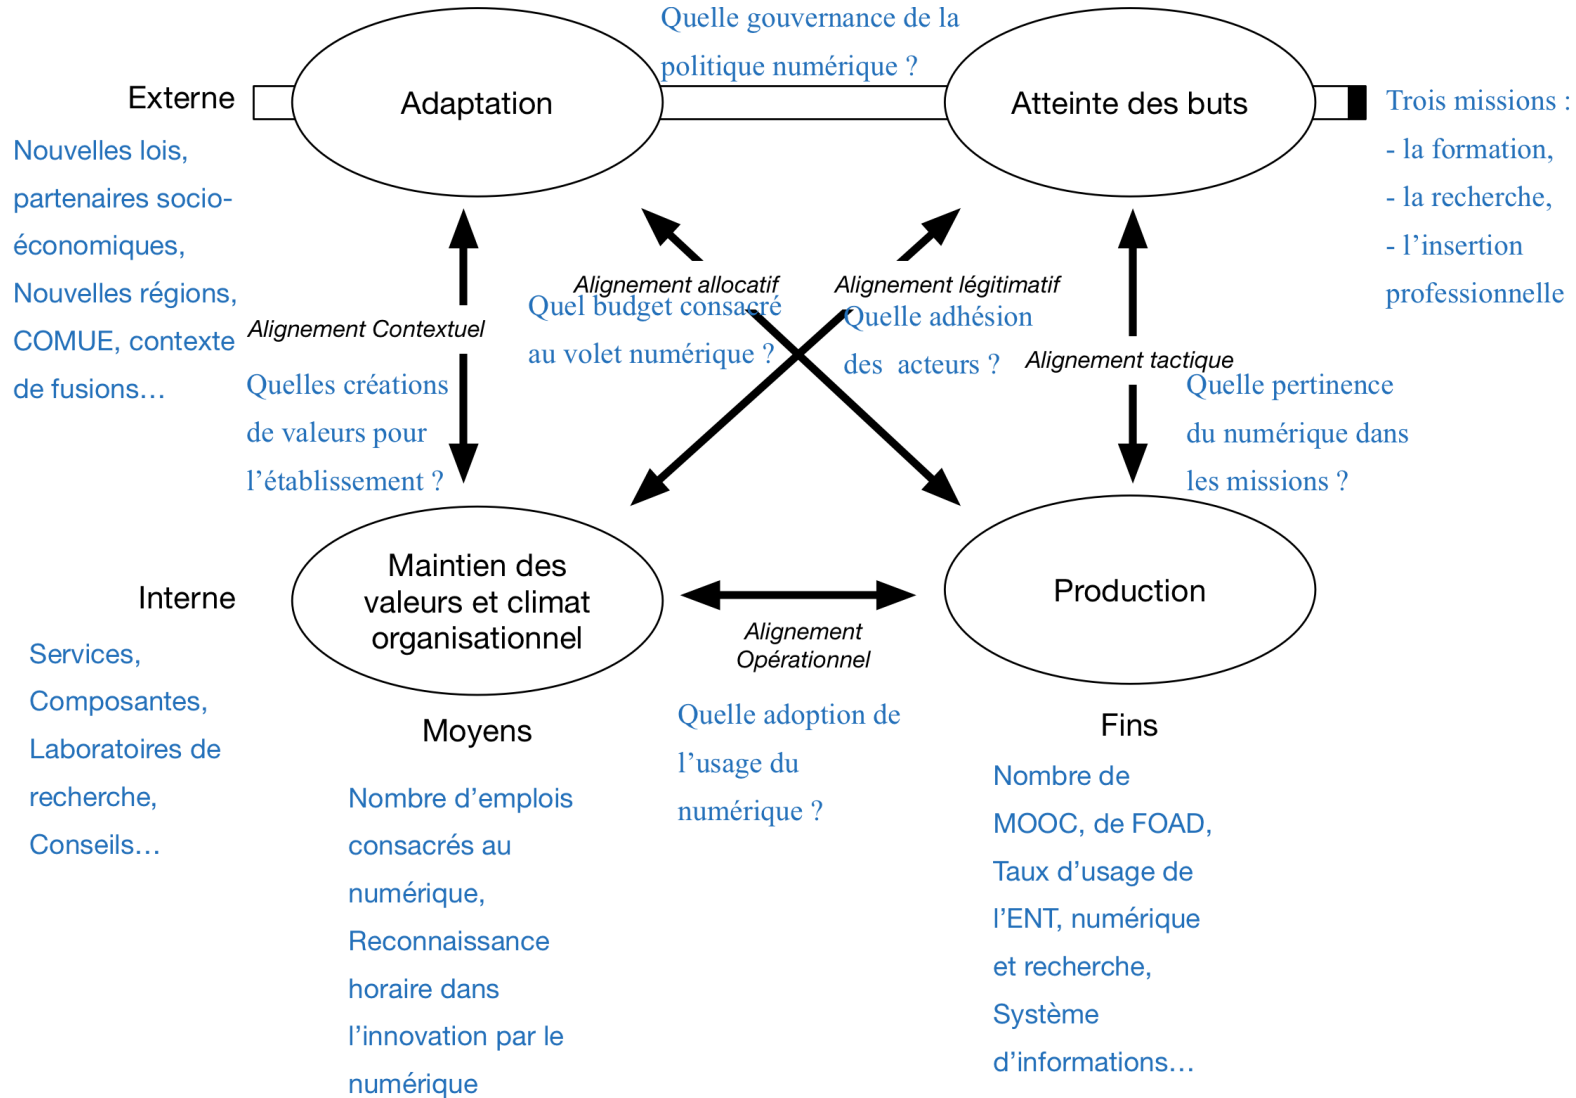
Quelle gouvernance de la politique numérique ?

Externe

Adaptation

Atteinte des buts

Trois missions :
- la formation,
- la recherche,
- l'insertion professionnelle

Nouvelles lois, partenaires socio-économiques, Nouvelles régions, COMUE, contexte de fusions…

Alignement allocatif
Quel budget consacré au volet numérique ?

Alignement légitimatif
Quelle adhésion des acteurs ?

Alignement Contextuel
Quelles créations de valeurs pour l'établissement ?

Alignement tactique
Quelle pertinence du numérique dans les missions ?

Interne

Maintien des valeurs et climat organisationnel

Production

Services, Composantes, Laboratoires de recherche, Conseils…

Alignement Opérationnel

Moyens

Quelle adoption de l'usage du numérique ?

Fins

Nombre d'emplois consacrés au numérique, Reconnaissance horaire dans l'innovation par le numérique

Nombre de MOOC, de FOAD, Taux d'usage de l'ENT, numérique et recherche, Système d'informations…